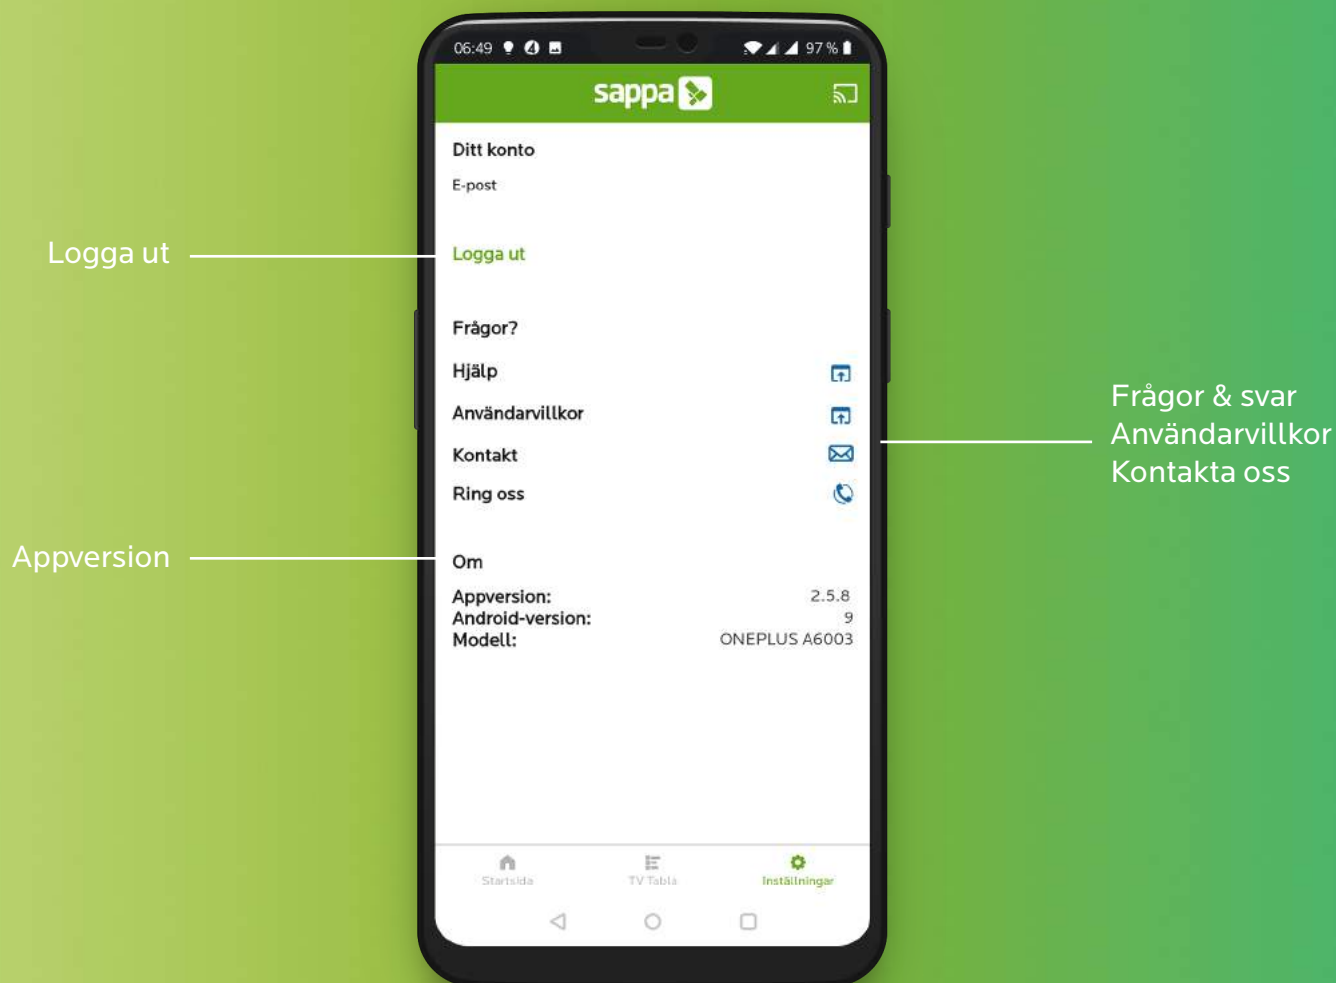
Logga ut

Appversion

06:49

97 %

sappa

Ditt konto

E-post

Logga ut

Frågor?

Hjälp

Användarvillkor

Kontakt

Ring oss

Om

| | |
|---|---|
| Appversion: | 2.5.8 |
| Android-version: | 9 |
| Modell: | ONEPLUS A6003 |

Startsida

TV Tablå

Inställningar

Frågor & svar
Användarvillkor
Kontakta oss